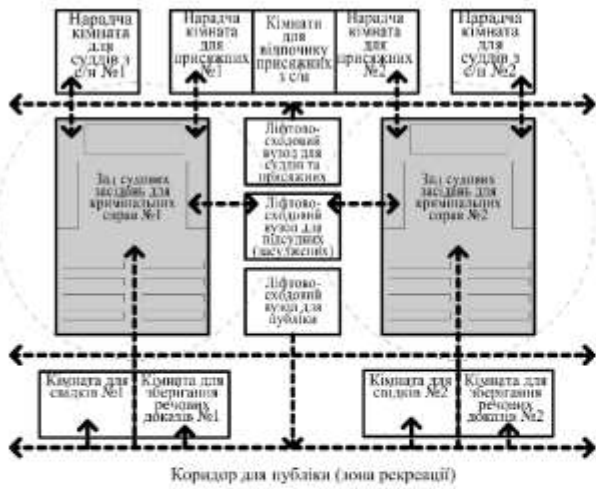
Нарадча кімната для суддів з с/в №1

Нарадча кімната для присяжних №1

Кімнати для відпочинку присяжних з с/в

Нарадча кімната для присяжних №2

Нарадча кімната для суддів з с/в №2

Ліфтово-сходовий вузол для суддів та присяжних

Зал судових засідань для кримінальних справ №1

Ліфтово-сходовий вузол для підсудних (засуджених)

Зал судових засідань для кримінальних справ №2

Ліфтово-сходовий вузол для публіки

Кімната для свідків №1

Кімната для зберігання речових доказів №1

Кімната для свідків №2

Кімната для зберігання речових доказів №2

Коридор для публіки (зона рекреації)